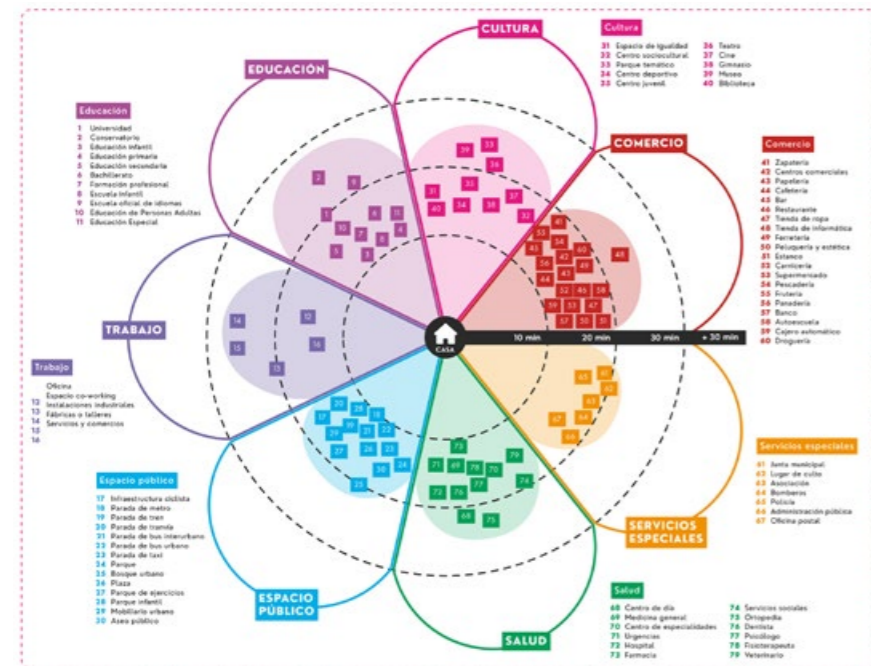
CULTURA

Cultura
31 Espacio de igualdad
32 Centro sociocultural
33 Parque temático
34 Centro deportivo
35 Centro juvenil
36 Teatro
37 Cine
38 Gimnasio
39 Museo
40 Biblioteca

EDUCACIÓN

Educación
1 Universidad
2 Conservatorio
3 Educación infantil
4 Educación primaria
5 Educación secundaria
6 Bachillerato
7 Formación profesional
8 Escuela infantil
9 Escuela oficial de idiomas
10 Educación de Personas Adultas
11 Educación Especial

COMERCIO

Comercio
41 Zapatería
42 Centros comerciales
43 Papelería
44 Cafetería
45 Bar
46 Restaurante
47 Tienda de ropa
48 Tienda de informática
49 Ferretería
50 Peluquería y estética
51 Estanco
52 Carnicería
53 Supermercado
54 Pescadería
55 Frutería
56 Panadería
57 Banco
58 Autoescuela
59 Cajero automático
60 Droguería

TRABAJO

Trabajo
12 Oficina
13 Espacio co-working
14 Instalaciones industriales
15 Fábricas o talleres
16 Servicios y comercios

CASA
10 min
20 min
30 min
+ 30 min

39 33 36 31 40 34 38 37 32 35
2 9 1 10 8 11 7 6 4 5 3
53 41 54 60 45 42 56 43 44 49 48 52 46 58 59 55 47 57 50 51
14 12 15 16 13
65 61 62 63 64 67 66
20 18 17 19 21 22 27 26 23 29 30 24 25 28
73 71 69 78 70 76 72 74 77 68 75 79

Servicios especiales
61 Junta municipal
62 Lugar de culto
63 Asociación
64 Bomberos
65 Policía
66 Administración pública
67 Oficina postal

SERVICIOS ESPECIALES

Espacio público
17 Infraestructura ciclista
18 Parada de metro
19 Parada de tren
20 Parada de tranvía
21 Parada de bus interurbano
22 Parada de bus urbano
23 Parada de taxi
24 Parque
25 Bosque urbano
26 Plaza
27 Parque de ejercicios
28 Parque infantil
29 Mobiliario urbano
30 Aseo público

ESPACIO PÚBLICO

SALUD

Salud
68 Centro de día
69 Medicina general
70 Centro de especialidades
71 Urgencias
72 Hospital
73 Farmacia
74 Servicios sociales
75 Ortopedia
76 Dentista
77 Psicólogo
78 Fisioterapeuta
79 Veterinario